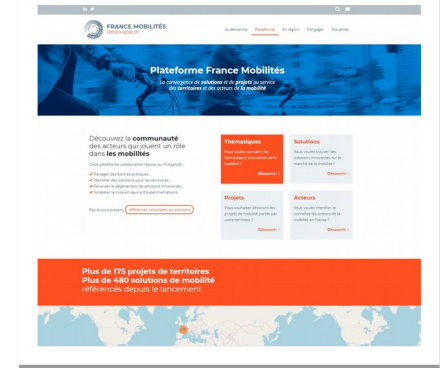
FRANCE MOBILITÉS
FRENCH MOBILITY

La démarche Plateforme En région S'engager Actualités

Plateforme France Mobilités
La convergence de solutions et de projets au service des territoires et des acteurs de la mobilité

Découvrez la communauté des acteurs qui jouent un rôle dans les mobilités

Cette plateforme collaborative repose sur 4 objectifs :
Partager les bonnes pratiques ;
Identifier des solutions pour les territoires ;
Favoriser le déploiement de solutions innovantes ;
Accélérer la mise en œuvre d'expérimentations.

Pas encore présent, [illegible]

Thématiques
Vous voulez connaître les thématiques innovantes de la mobilité ?
Découvrir

Solutions
Vous voulez trouver des solutions innovantes sur la mobilité de la mobilité ?
Découvrir

Projets
Vous souhaitez découvrir les projets de mobilité portés par votre territoire ?
Découvrir

Acteurs
Vous voulez chercher et connaître les acteurs de la mobilité en France ?
Découvrir

Plus de 175 projets de territoires
Plus de 480 solutions de mobilité
référencés depuis le lancement